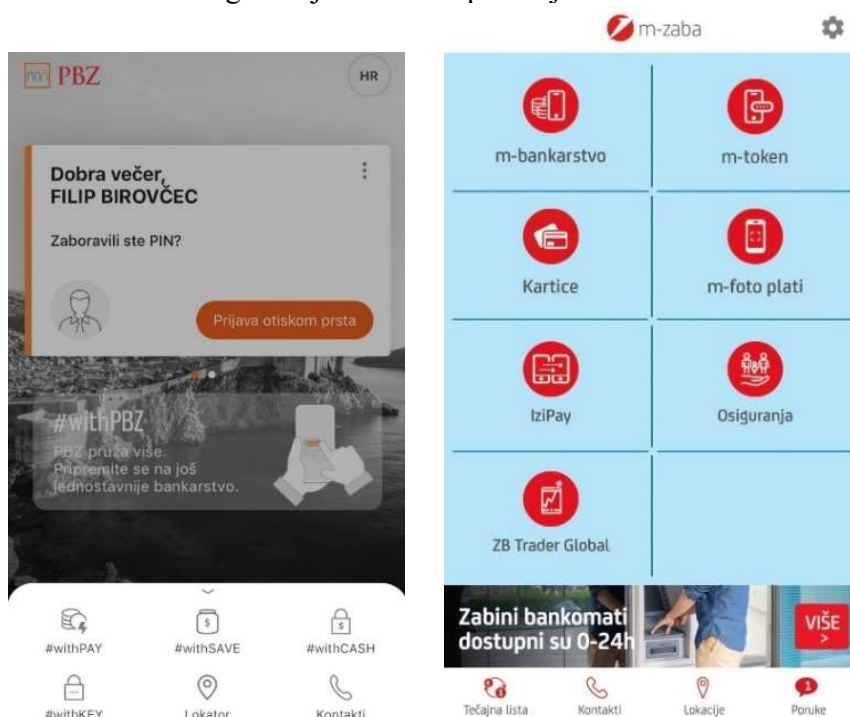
PBZ

HR

Dobra večer, FILIP BIROVČEC

Zaboravili ste PIN?

Prijava otiskom prsta

#withPBZ

PBZ pruža više. Pripremite se na još jednostavnije bankarstvo.

#withPAY

#withSAVE

#withCASH

#withKEY

Lokator

Kontakti

m-zaba

m-bankarstvo

m-token

Kartice

m-foto plati

IziPay

Osiguranja

ZB Trader Global

Zabini bankomati dostupni su 0-24h

VIŠE

Tečajna lista

Kontakti

Lokacije

1

Poruke